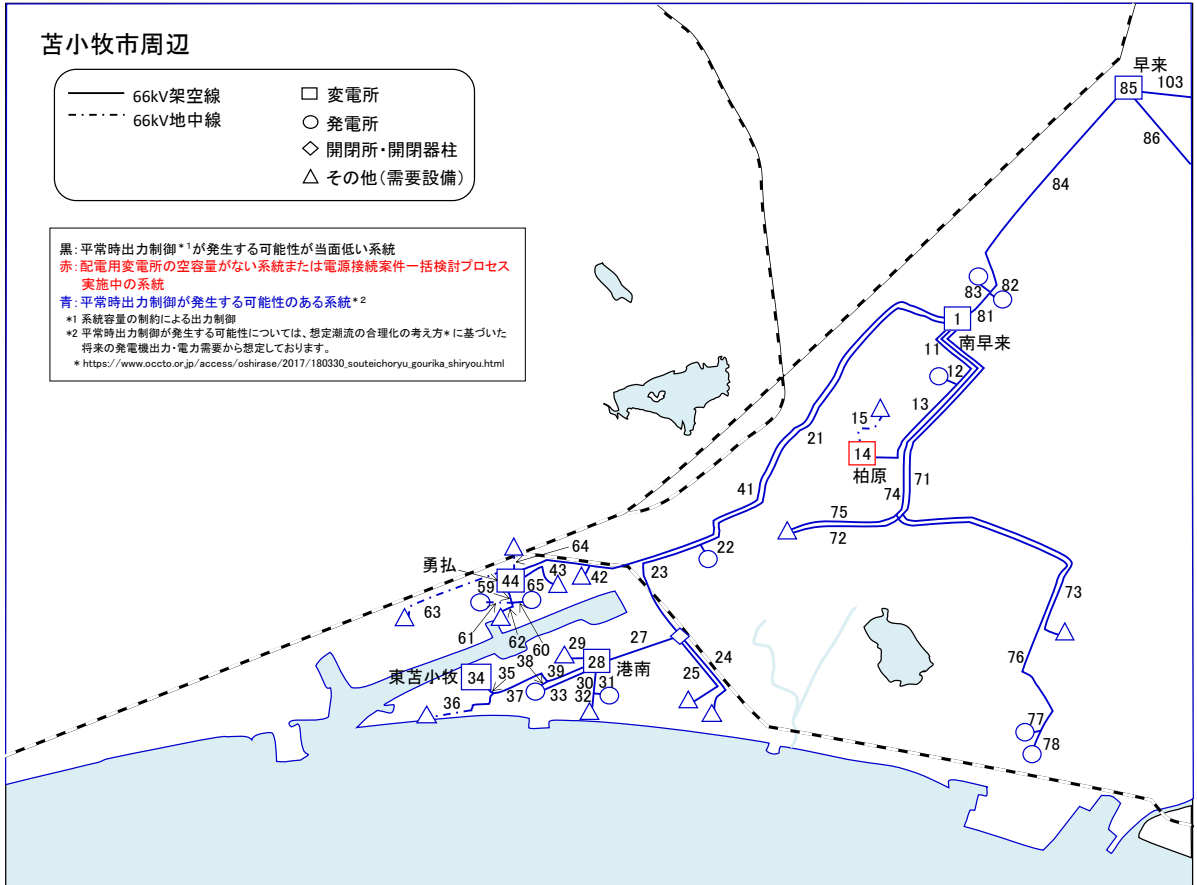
苫小牧市周辺

66kV架空線
66kV地中線
□ 変電所
○ 発電所
◇ 開閉所・開閉器柱
△ その他(需要設備)

黒:平常時出力制御＊1が発生する可能性が当面低い系統
赤:配電用変電所の空容量がない系統または電源接続案件一括検討プロセス実施中の系統
青:平常時出力制御が発生する可能性のある系統＊2
＊1 系統容量の制約による出力制御
＊2 平常時出力制御が発生する可能性については、想定潮流の合理化の考え方＊に基づいた将来の発電機出力・電力需要から想定しております。
＊ https://www.occto.or.jp/access/oshirase/2017/180330_souteichoryu_gourika_shiryou.html

早来
85
103
86
84
83
82
1
81
南早来
11
12
13
15
14
柏原
21
41
74
71
75
72
22
64
23
勇払
44
43
42
59
65
63
61
62
60
29
27
28
港南
東苫小牧
34
35
38
39
30
31
25
24
37
33
32
36
73
76
77
78